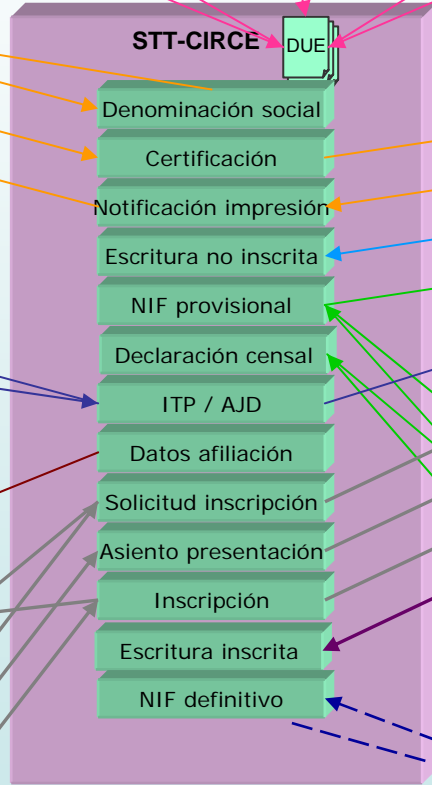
STT-CIRCE

DUE

Denominación social

Certificación

Notificación impresión

Escritura no inscrita

NIF provisional

Declaración censal

ITP / AJD

Datos afiliación

Solicitud inscripción

Asiento presentación

Inscripción

Escritura inscrita

NIF definitivo